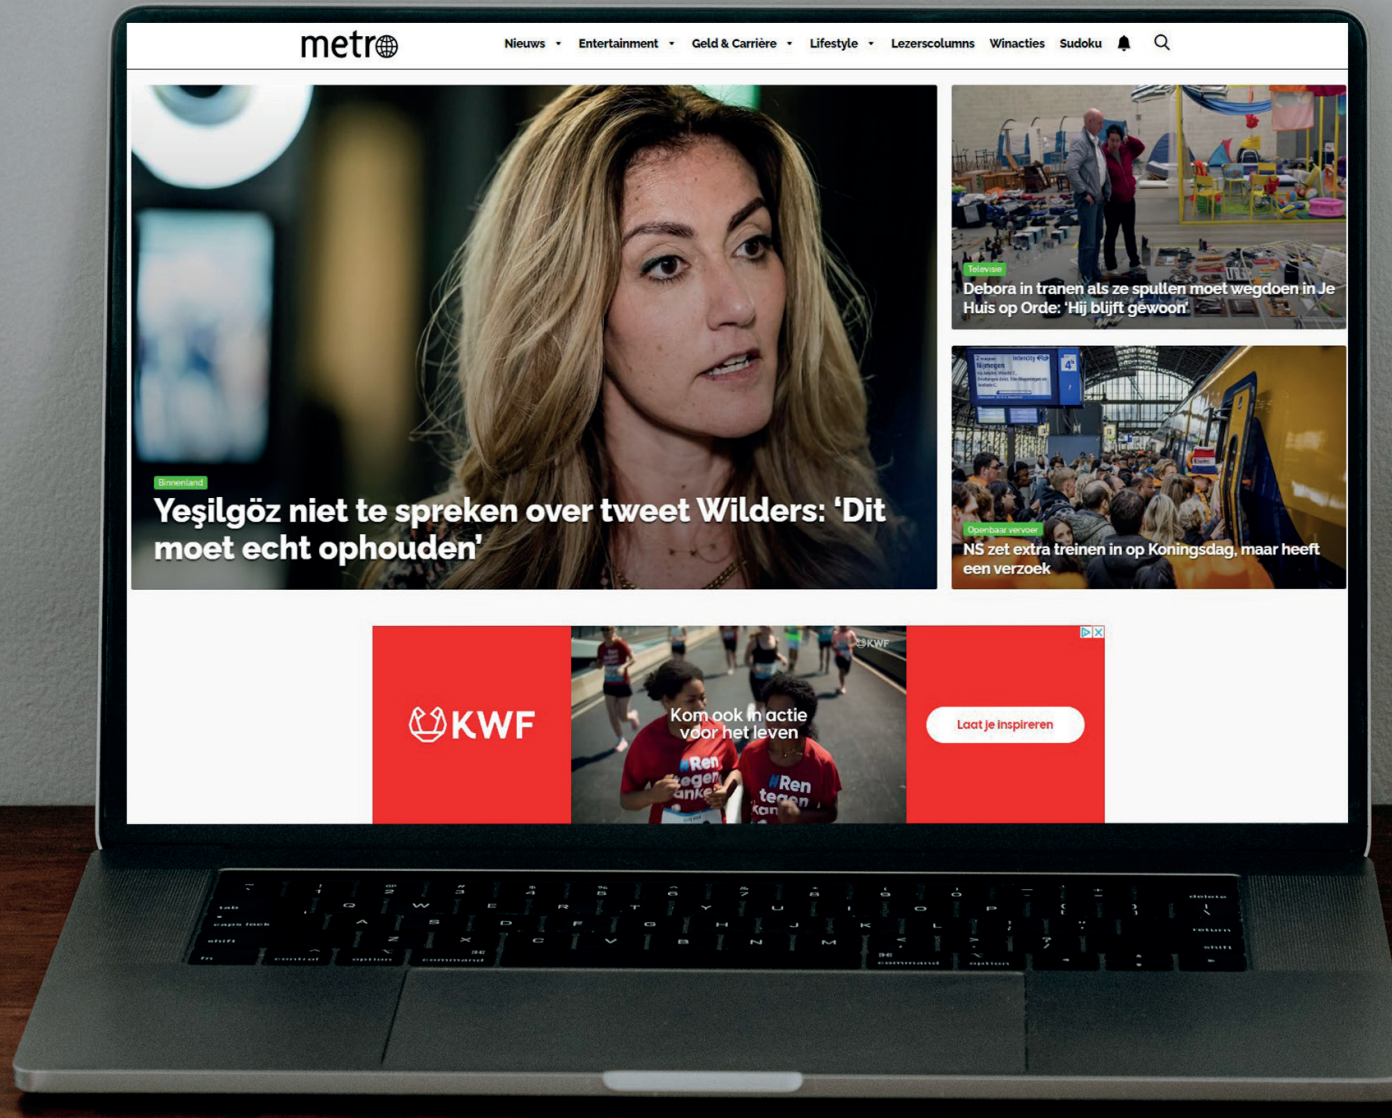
metro

Nieuws ▾ Entertainment ▾ Geld & Carrière ▾ Lifestyle ▾ Lezerscolumns Winacties Sudoku

Binnenland

Yeşilgöz niet te spreken over tweet Wilders: 'Dit moet echt ophouden'

Televisie

Debora in tranen als ze spullen moet wegdoen in Je Huis op Orde: 'Hij blijft gewoon'

Openbaar vervoer

NS zet extra treinen in op Koningsdag, maar heeft een verzoek

KWF

Kom ook in actie voor het leven

Laat je inspireren

#Ren tegen kanker

#Ren tegen kan

KWF